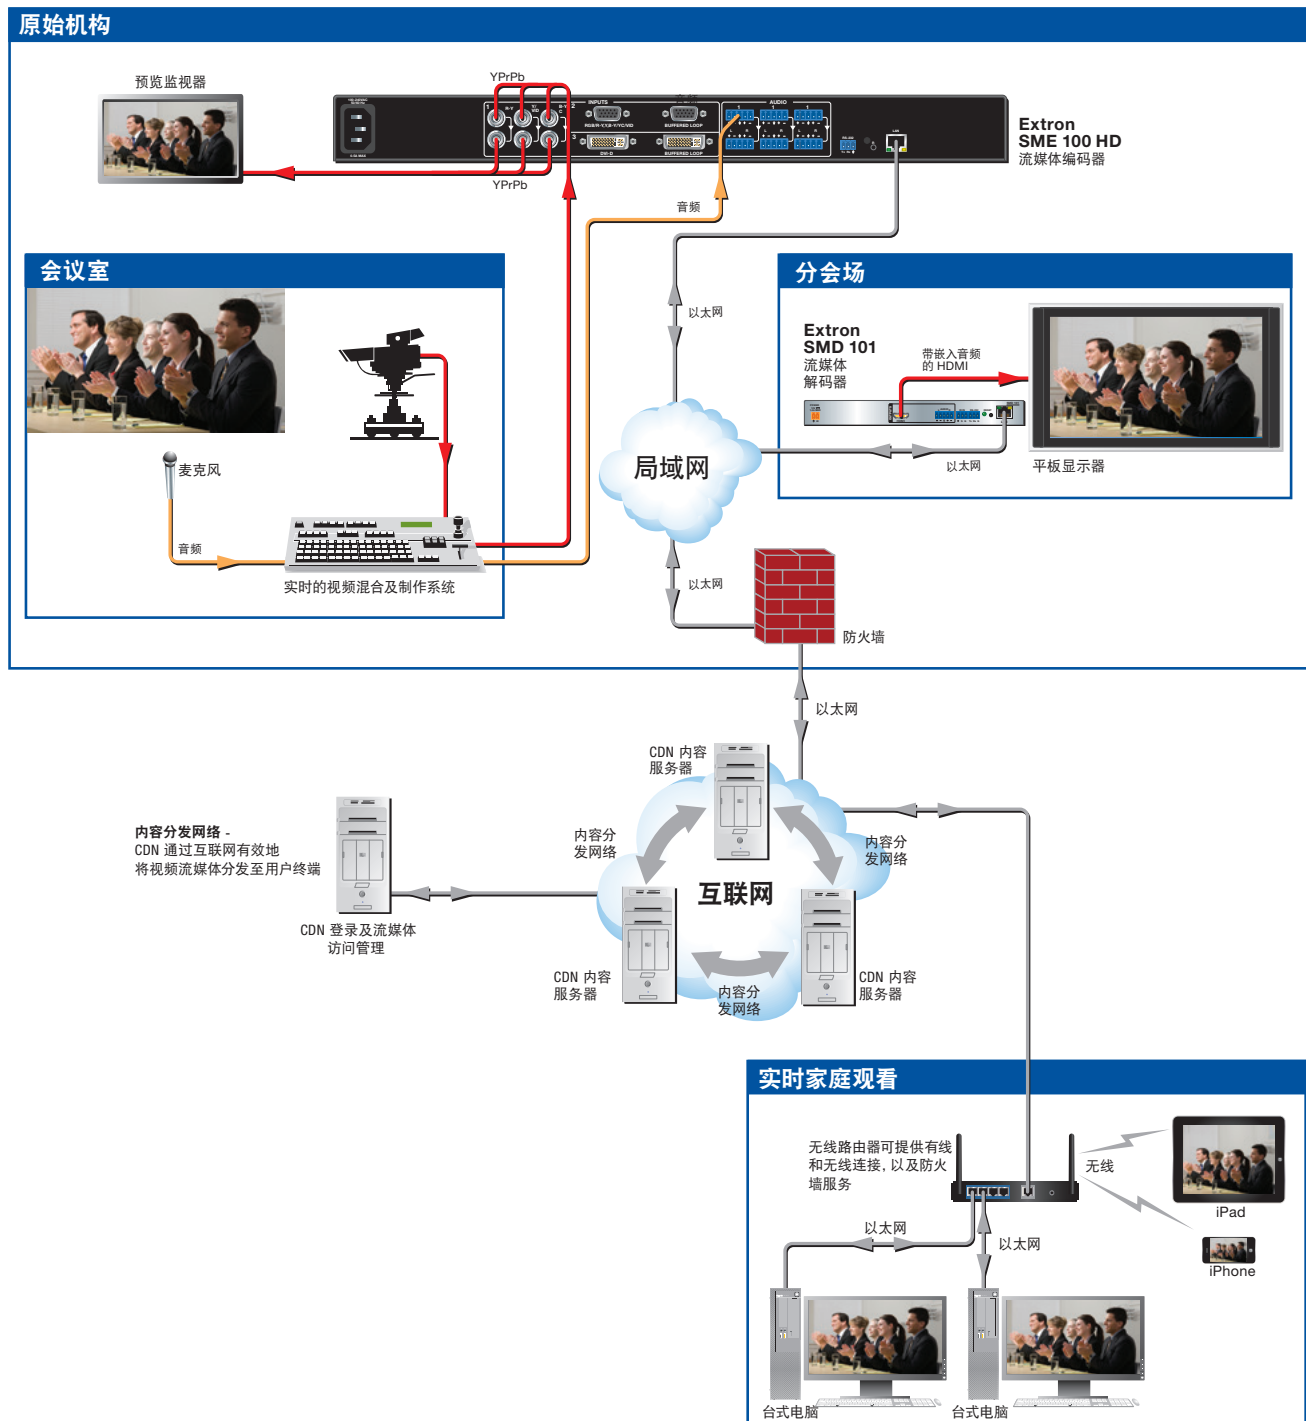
原始机构

预览监视器

YPrPb

YPrPb

INPUTS

AUDIO

Extron
SME 100 HD
流媒体编码器

音频

以太网

会议室

分会场

Extron
SMD 101
流媒体
解码器

带嵌入音频
的 HDMI

麦克风

局域网

以太网

平板显示器

音频

实时的视频混合及制作系统

以太网

防火墙

以太网

CDN 内容
服务器

内容分发网络 -
CDN 通过互联网有效地
将视频流媒体分发至用户终端

内容分
发网络

内容分
发网络

互联网

CDN 登录及流媒体
访问管理

CDN 内容
服务器

内容分
发网络

CDN 内容
服务器

实时家庭观看

无线路由器可提供有线
和无线连接，以及防火
墙服务

无线

iPad

iPhone

以太网

以太网

台式电脑

台式电脑